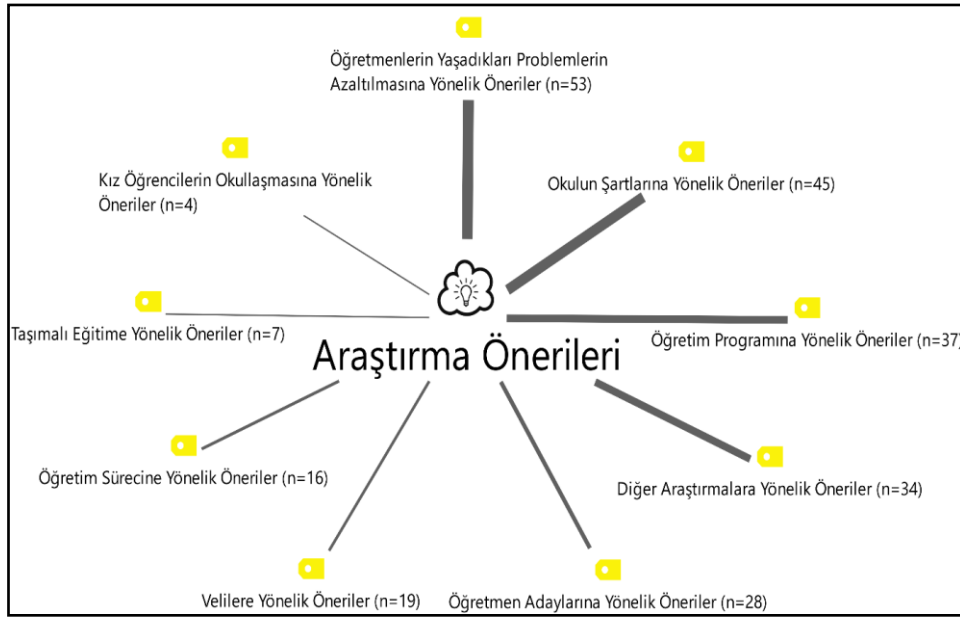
Öğretmenlerin Yaşadıkları Problemlerin Azaltılmasına Yönelik Öneriler (n=53)

Kız Öğrencilerin Okullaşmasına Yönelik Öneriler (n=4)

Okulun Şartlarına Yönelik Öneriler (n=45)

Taşımalı Eğitime Yönelik Öneriler (n=7)

Araştırma Önerileri

Öğretim Programına Yönelik Öneriler (n=37)

Öğretim Sürecine Yönelik Öneriler (n=16)

Diğer Araştırmalara Yönelik Öneriler (n=34)

Velilere Yönelik Öneriler (n=19)

Öğretmen Adaylarına Yönelik Öneriler (n=28)